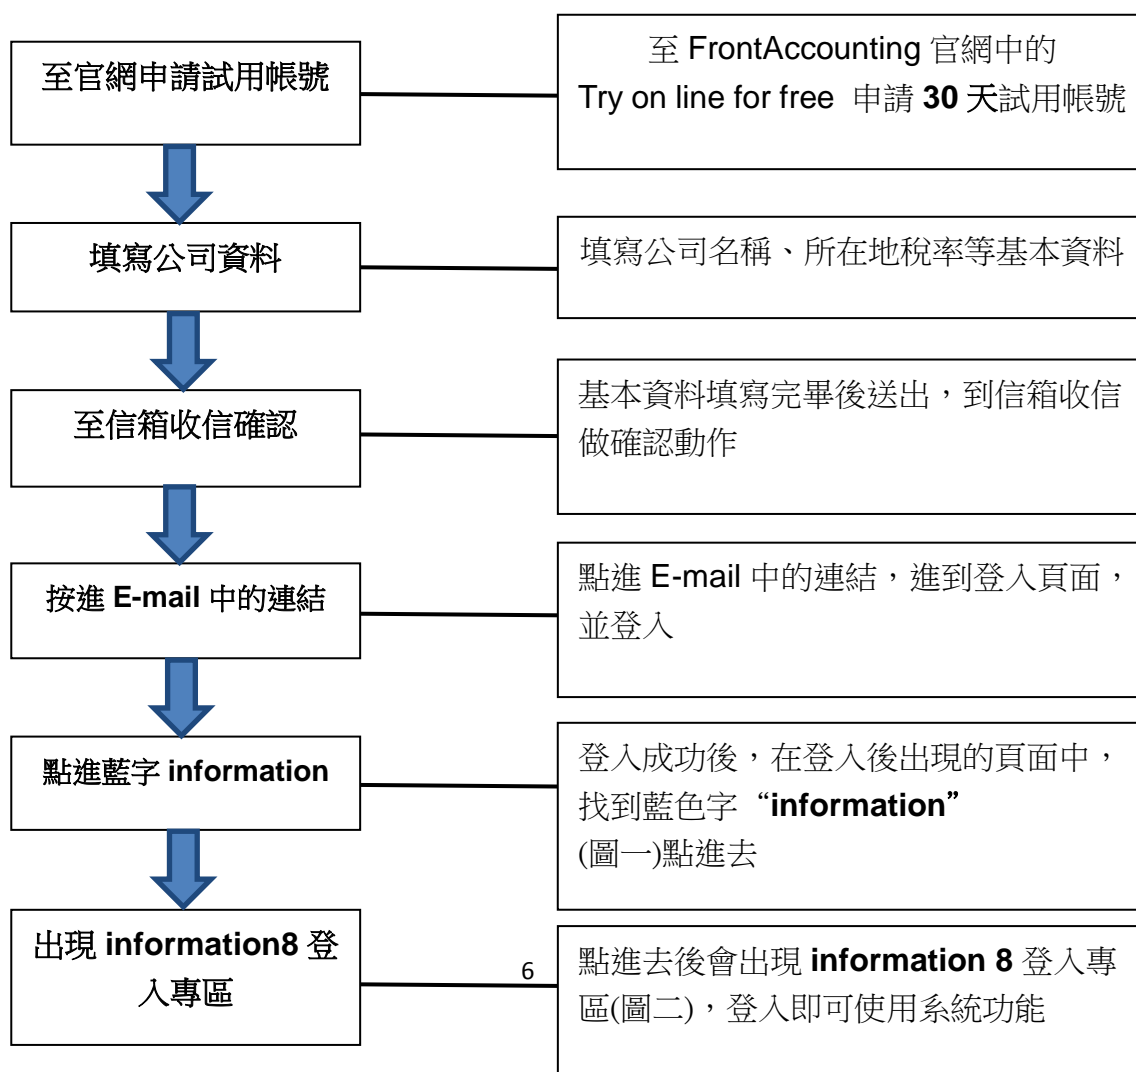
至官網申請試用帳號

至 FrontAccounting 官網中的 Try on line for free 申請 30 天試用帳號

填寫公司資料

填寫公司名稱、所在地稅率等基本資料

至信箱收信確認

基本資料填寫完畢後送出，到信箱收信做確認動作

按進 E-mail 中的連結

點進 E-mail 中的連結，進到登入頁面，並登入

點進藍字 information

登入成功後，在登入後出現的頁面中，找到藍色字"information" (圖一)點進去

出現 information8 登入專區

6

點進去後會出現 information 8 登入專區(圖二)，登入即可使用系統功能